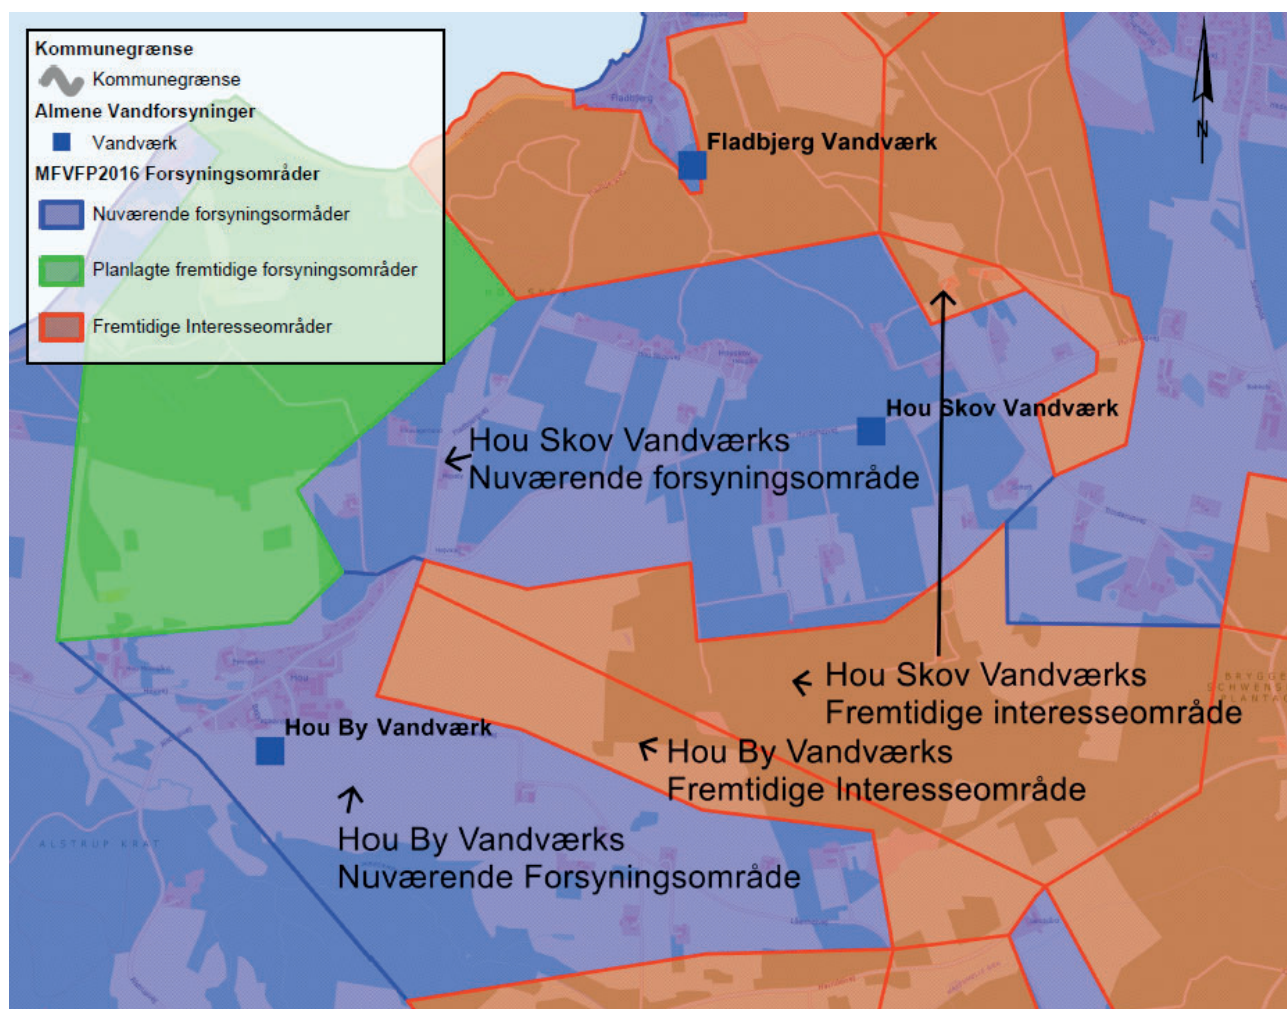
Kommunegrænse
Kommunegrænse
Almene Vandforsyninger
Vandværk
MFVFP2016 Forsyningsområder
Nuværende forsyningsormåder
Planlagte fremtidige forsyningsområder
Fremtidige Interesseområder

N

Fladbjerg Vandværk

Hou Skov Vandværk

Hou Skov Vandværks
Nuværende forsyningsområde

Hou Skov Vandværks
Fremtidige interesseområde

Hou By Vandværk

Hou By Vandværks
Fremtidige Interesseområde

Hou By Vandværks
Nuværende Forsyningsområde

ALSTRUP KRAT

BRYGGE
SCHWENS
PLANTA